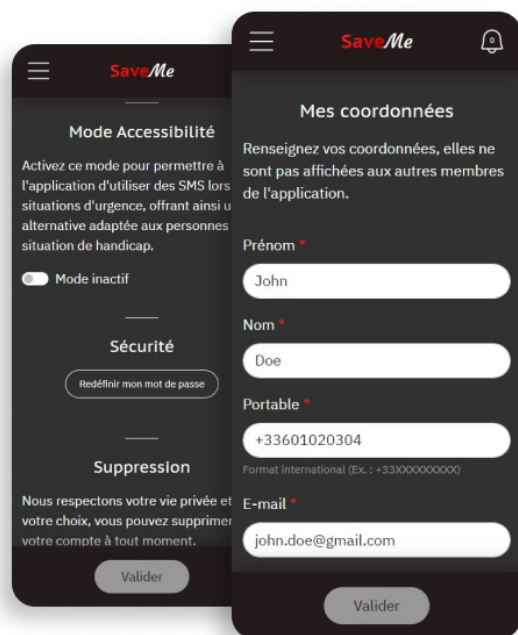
SaveMe

Mode Accessibilité

Activez ce mode pour permettre à l'application d'utiliser des SMS lors situations d'urgence, offrant ainsi u alternative adaptée aux personnes situation de handicap.

Mode inactif

Sécurité

Redéfinir mon mot de passe

Suppression

Nous respectons votre vie privée et votre choix, vous pouvez supprimer votre compte à tout moment.

Valider

SaveMe

0

Mes coordonnées

Renseignez vos coordonnées, elles ne sont pas affichées aux autres membres de l'application.

Prénom *

John

Nom *

Doe

Portable *

+33601020304

Format international (Ex. : +33XXXXXXXXX)

E-mail *

john.doe@gmail.com

Valider